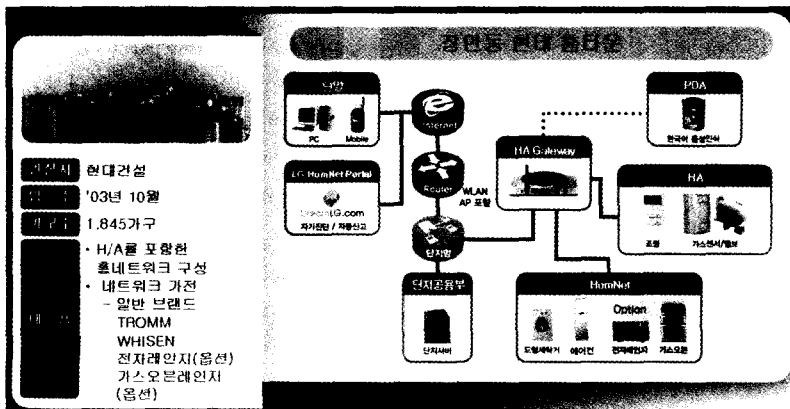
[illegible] 현대 홈타운

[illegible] 현대건설
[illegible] '03년 10월
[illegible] 1,845가구
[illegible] • H/A를 포함한 홈네트워크 구성
• 네트워크 가전
- 일반 브랜드
TROMM
WHISEN
전자레인지(옵션)
가스오븐레인지(옵션)

단방
PC Mobile
Internet
LG HomNet Portal
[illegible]LG.com
자가진단 / 자동신고
Router
WLAN AP 포함
단지망
단지공용부
단지서버
HA Gateway
PDA
한국어 음성인식
HA
조명 가스센서/밸브
HomNet
Option
드럼세탁기 에어컨 전자레인지 가스오븐